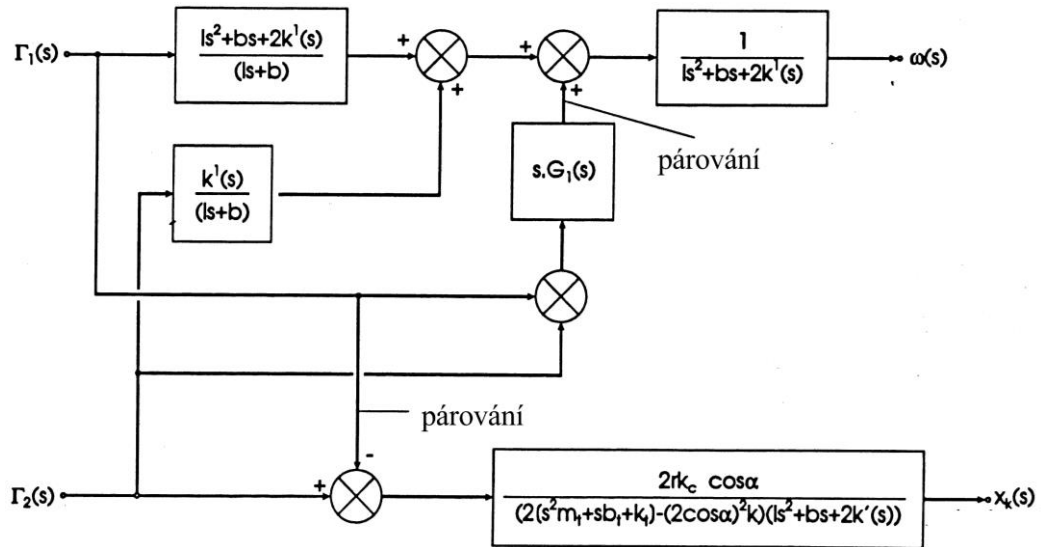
$\Gamma_1(s)$

$\frac{ls^2+bs+2k^1(s)}{(ls+b)}$

+

+

+

+

$\frac{1}{ls^2+bs+2k^1(s)}$

$\omega(s)$

párování

$\frac{k^1(s)}{(ls+b)}$

$s.G_1(s)$

párování

-

$\Gamma_2(s)$

+

$\frac{2rk_c \cos\alpha}{(2(s^2m_t+sb_t+k_t)-(2\cos\alpha)^2k)(ls^2+bs+2k'(s))}$

$x_k(s)$